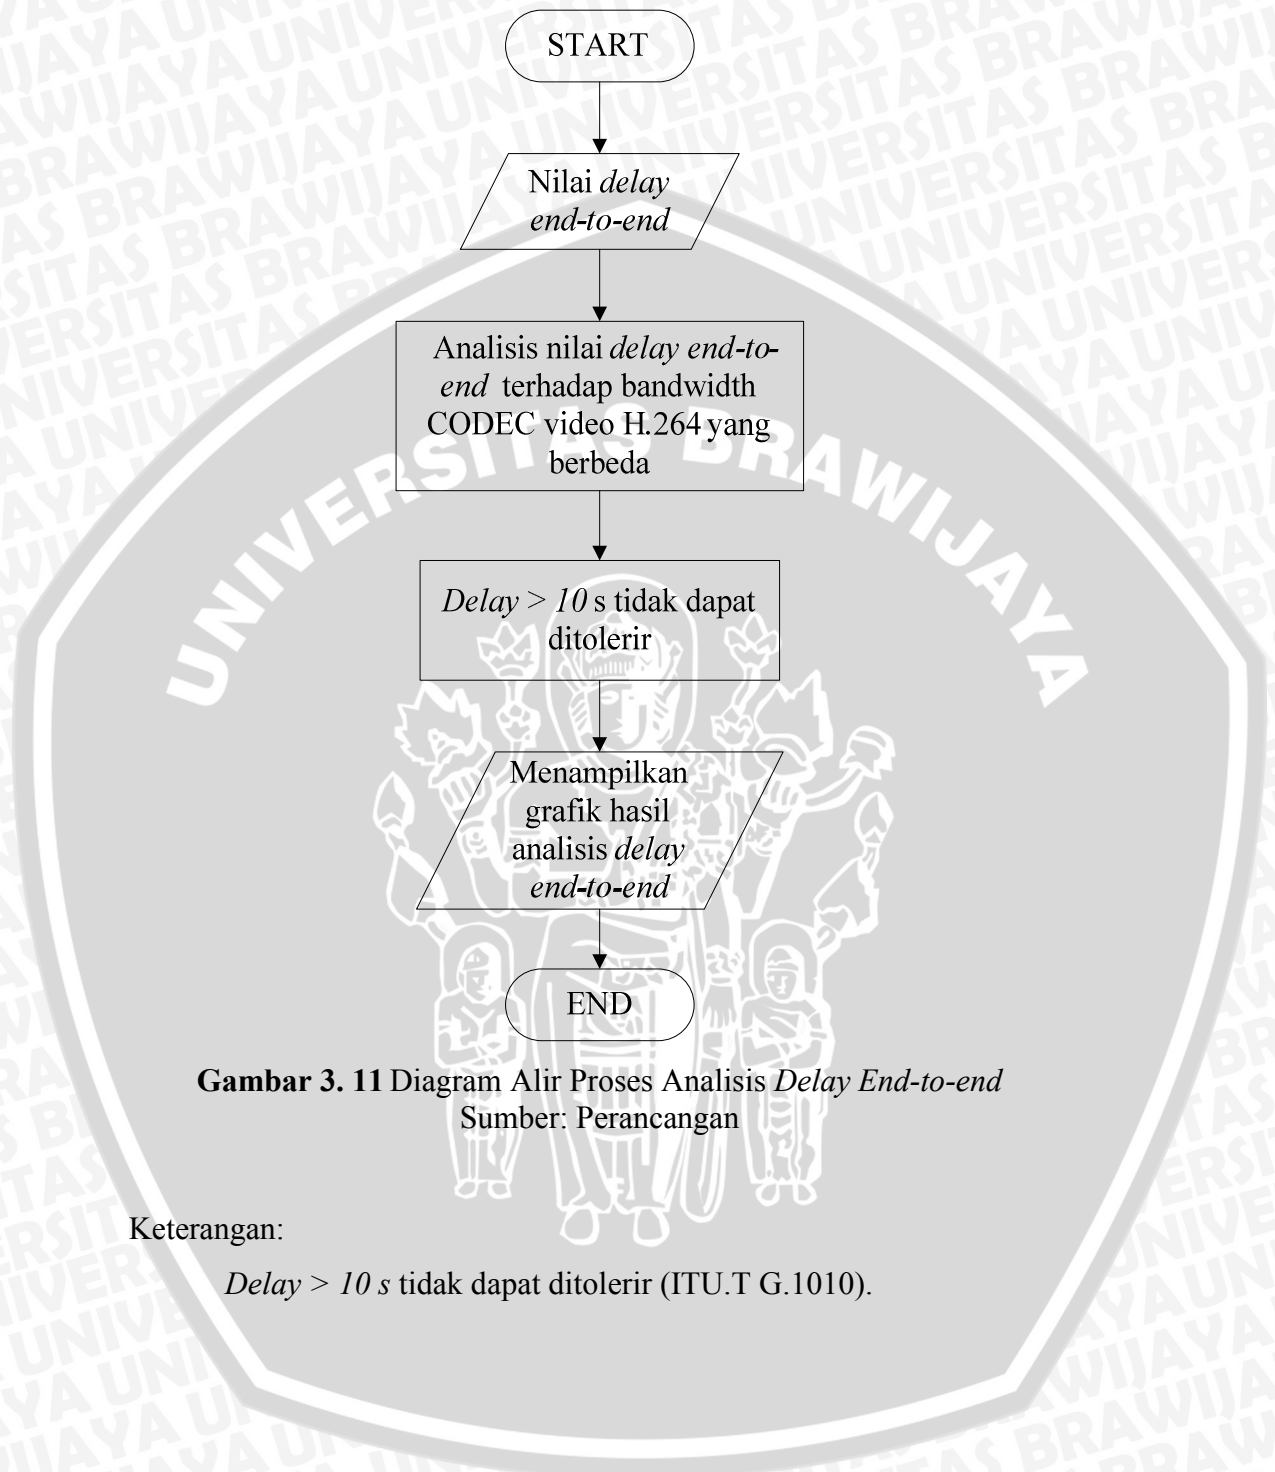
START

Nilai delay end-to-end

Analisis nilai delay end-to-end terhadap bandwidth CODEC video H.264 yang berbeda

Delay > 10 s tidak dapat ditolerir

Menampilkan grafik hasil analisis delay end-to-end

END

Gambar 3. 11 Diagram Alir Proses Analisis Delay End-to-end
Sumber: Perancangan

Keterangan:

Delay > 10 s tidak dapat ditolerir (ITU.T G.1010).

UNIVERSITAS BRAWIJAYA